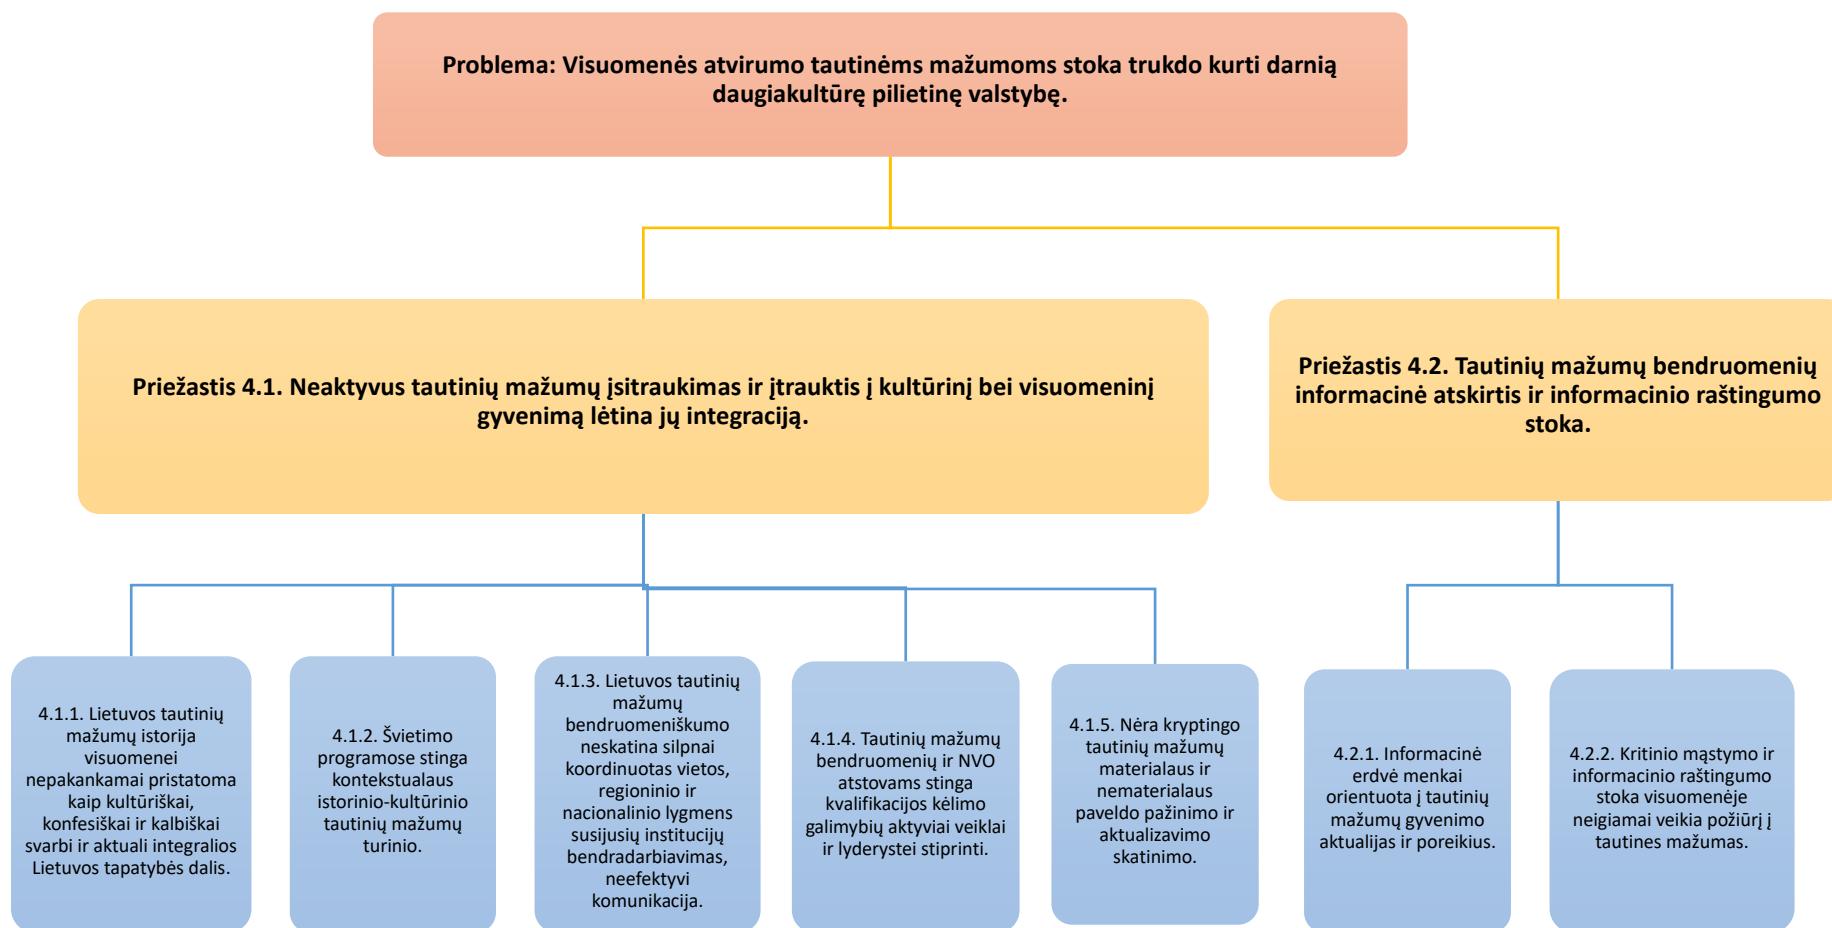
Problema: Visuomenės atvirumo tautinėms mažumoms stoka trukdo kurti darnią daugiakultūrę pilietinę valstybę.

Priežastis 4.1. Neaktyvus tautinių mažumų įsitraukimas ir įtrauktis į kultūrinį bei visuomeninį gyvenimą lėtina jų integraciją.

Priežastis 4.2. Tautinių mažumų bendruomenių informacinė atskirtis ir informacinio raštingumo stoka.

4.1.1. Lietuvos tautinių mažumų istorija visuomenei nepakankamai pristatoma kaip kultūriškai, konfesiškai ir kalbiškai svarbi ir aktuali integralios Lietuvos tapatybės dalis.

4.1.2. Švietimo programose stinga kontekstualaus istorinio-kultūrinio tautinių mažumų turinio.

4.1.3. Lietuvos tautinių mažumų bendruomeniškumo neskatina silpnai koordinuotas vietos, regioninio ir nacionalinio lygmens susijusių institucijų bendradarbiavimas, neefektyvi komunikacija.

4.1.4. Tautinių mažumų bendruomenių ir NVO atstovams stinga kvalifikacijos kėlimo galimybių aktyviai veiklai ir lyderystei stiprinti.

4.1.5. Nėra kryptingo tautinių mažumų materialaus ir nematerialaus paveldo pažinimo ir aktualizavimo skatinimo.

4.2.1. Informacinė erdvė menkai orientuota į tautinių mažumų gyvenimo aktualijas ir poreikius.

4.2.2. Kritinio mąstymo ir informacinio raštingumo stoka visuomenėje neigiamai veikia požiūrį į tautines mažumas.